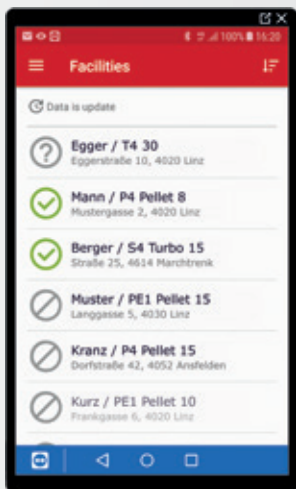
100% 16:20

Facilities

Data is update

Egger / T4 30
Eggerstraße 10, 4020 Linz

Mann / P4 Pellet 8
Mustergasse 2, 4020 Linz

Berger / S4 Turbo 15
Straße 25, 4614 Marchtrenk

Muster / PE1 Pellet 15
Langgasse 5, 4030 Linz

Kranz / P4 Pellet 15
Dorfstraße 42, 4052 Ansfelden

Kurz / PE1 Pellet 10
Frankgasse 6, 4020 Linz